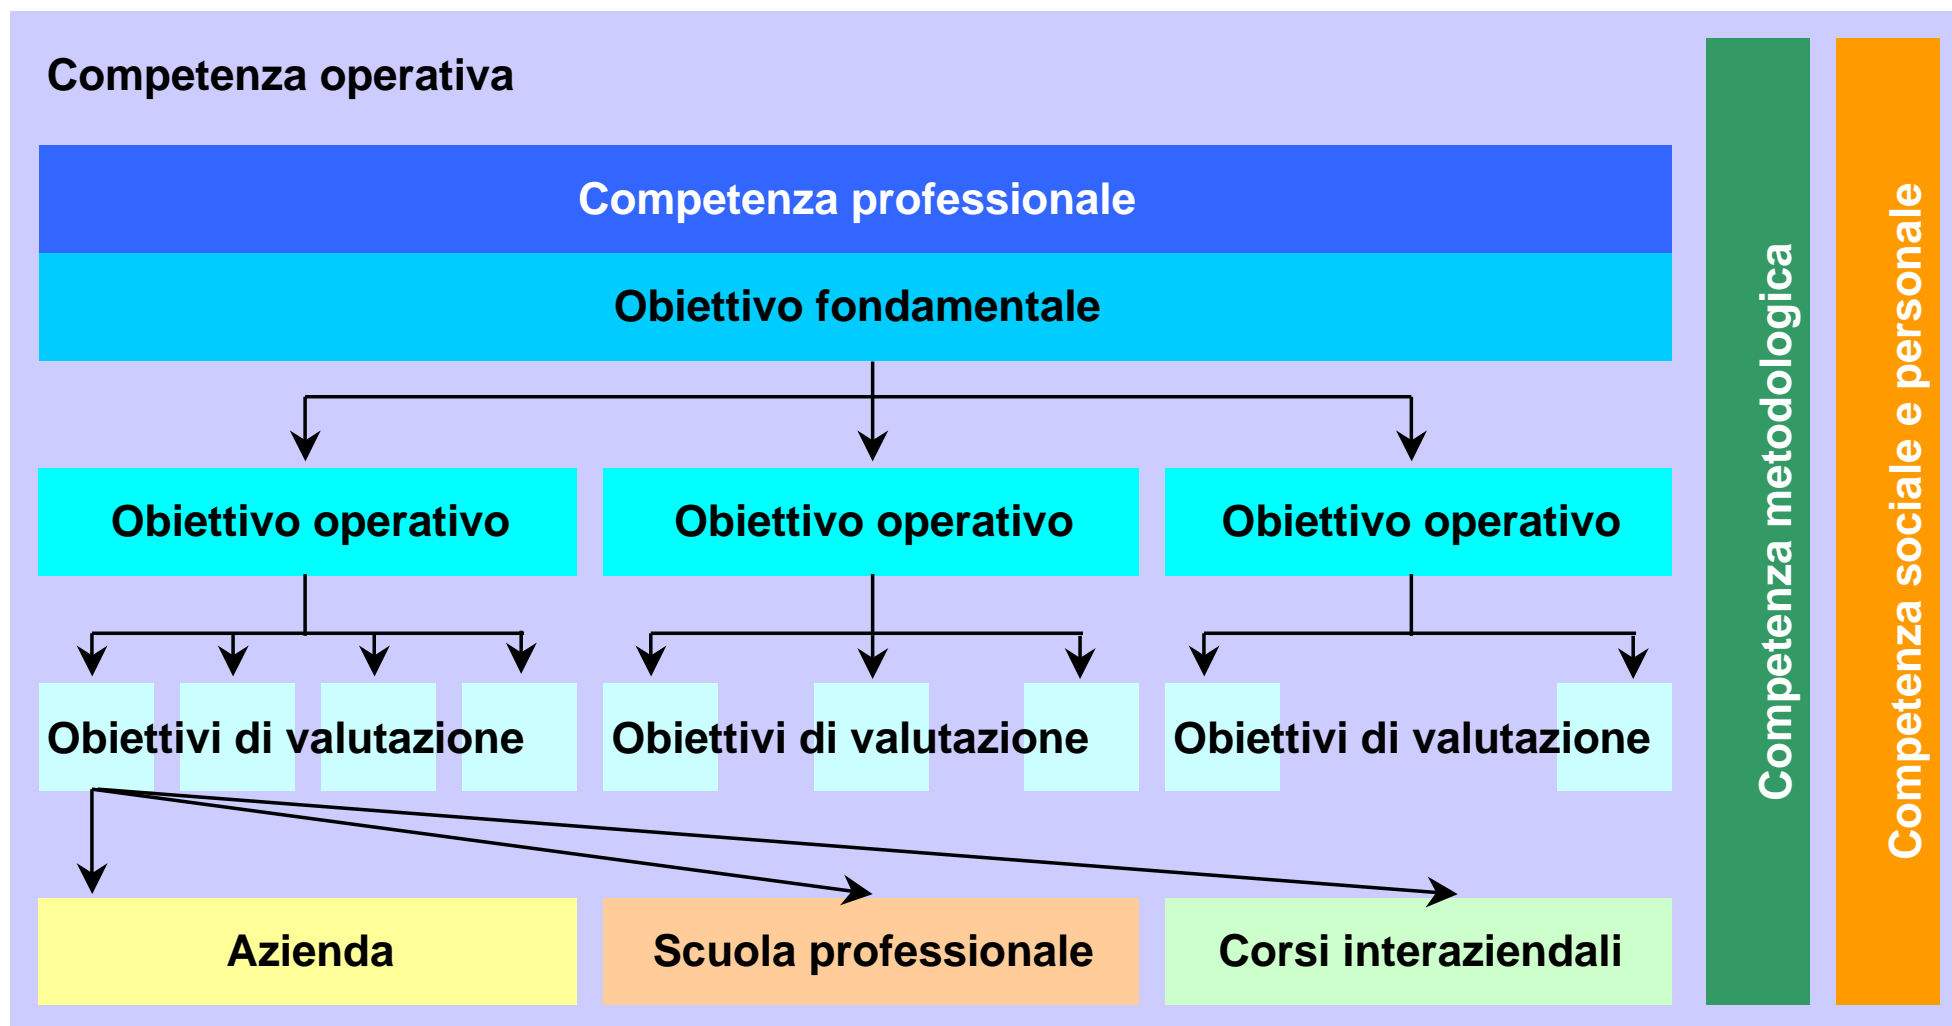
Competenza operativa

Competenza professionale

Obiettivo fondamentale

Obiettivo operativo

Obiettivo operativo

Obiettivo operativo

Obiettivi di valutazione

Obiettivi di valutazione

Obiettivi di valutazione

Azienda

Scuola professionale

Corsi interaziendali

Competenza metodologica

Competenza sociale e personale